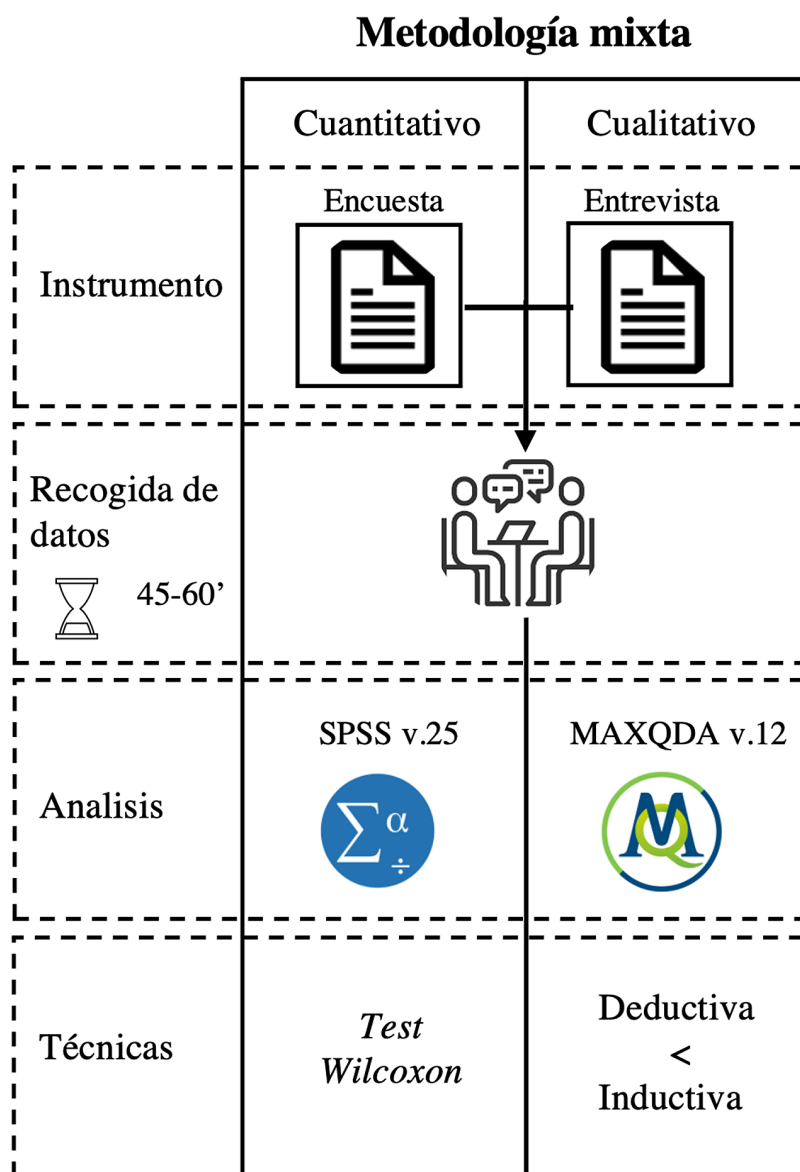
Metodología mixta

Cuantitativo

Cualitativo

Instrumento

Encuesta

Entrevista

Recogida de datos

45-60’

Analisis

SPSS v.25

$\sum^{\alpha}_{\div}$

MAXQDA v.12

Técnicas

*Test Wilcoxon*

Deductiva
<
Inductiva